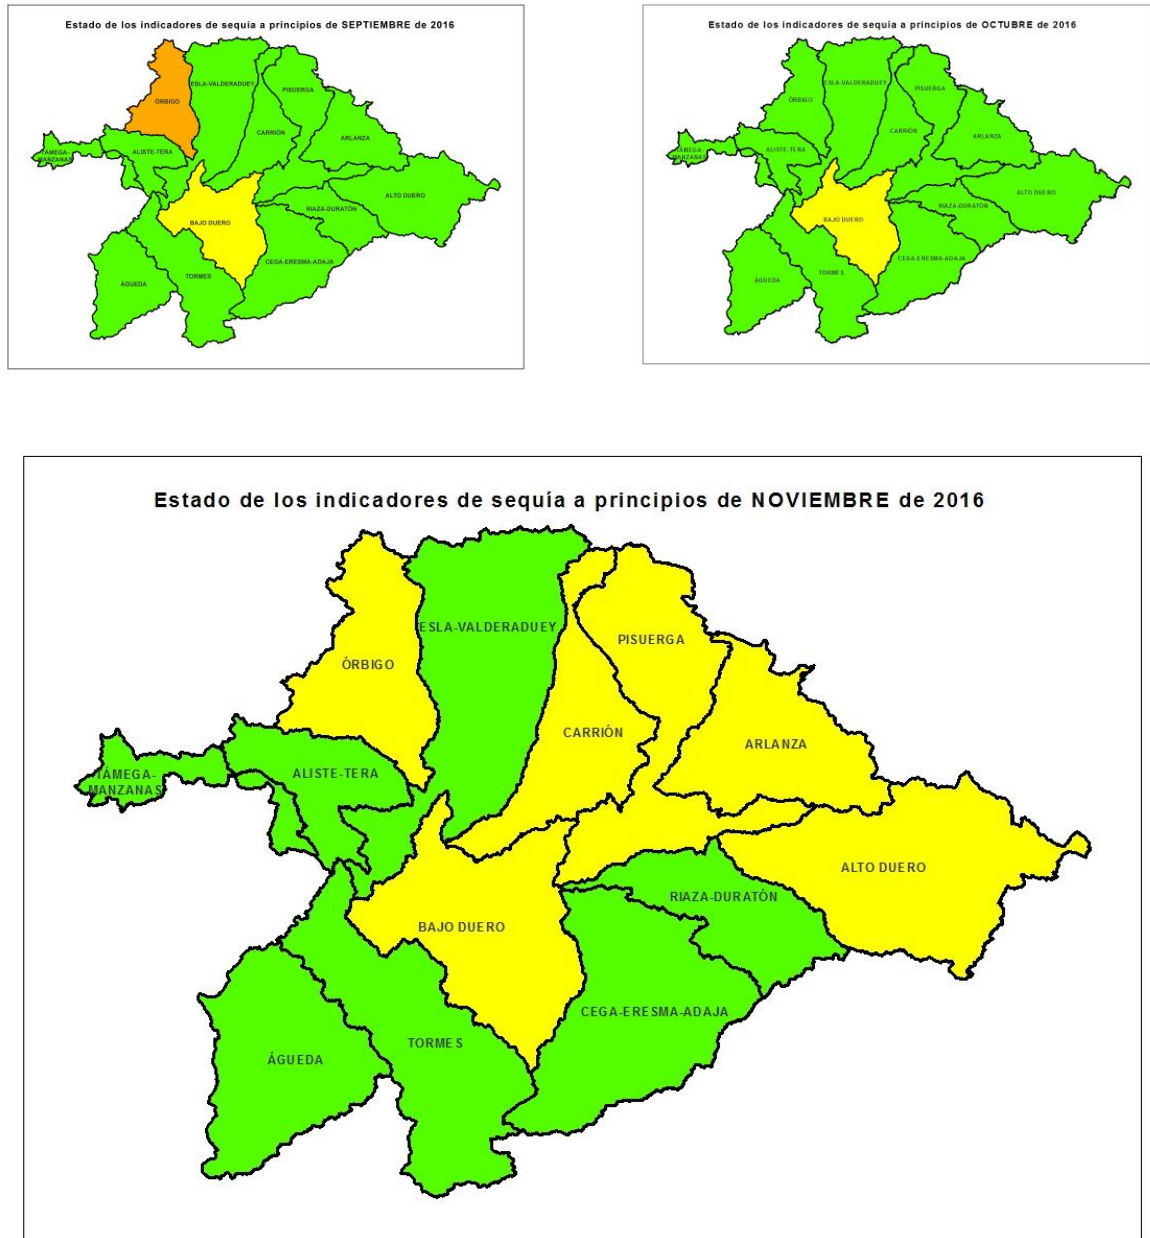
Estado de los indicadores de sequia a principios de SEPTIEMBRE de 2016

ÓRBIGO
ESLA-VALDERADUEY
PISUERGA
CARRIÓN
ARLANZA
TÁMEGA-MANZANAS
ALISTE-TERA
ALTO DUERO
BAJO DUERO
RIAZA-DURATÓN
CEGA-ERESMA-ADAJA
ÁGUEDA
TORMES

Estado de los indicadores de sequia a principios de OCTUBRE de 2016

ÓRBIGO
ESLA-VALDERADUEY
PISUERGA
CARRIÓN
ARLANZA
TÁMEGA-MANZANAS
ALISTE-TERA
ALTO DUERO
BAJO DUERO
RIAZA-DURATÓN
CEGA-ERESMA-ADAJA
ÁGUEDA
TORMES

Estado de los indicadores de sequía a principios de NOVIEMBRE de 2016

ESLA-VALDERADUEY
ÓRBIGO
PISUERGA
CARRIÓN
ARLANZA
TÁMEGA-MANZANAS
ALISTE-TERA
ALTO DUERO
BAJO DUERO
RIAZA-DURATÓN
CEGA-ERESMA-ADAJA
ÁGUEDA
TORMES